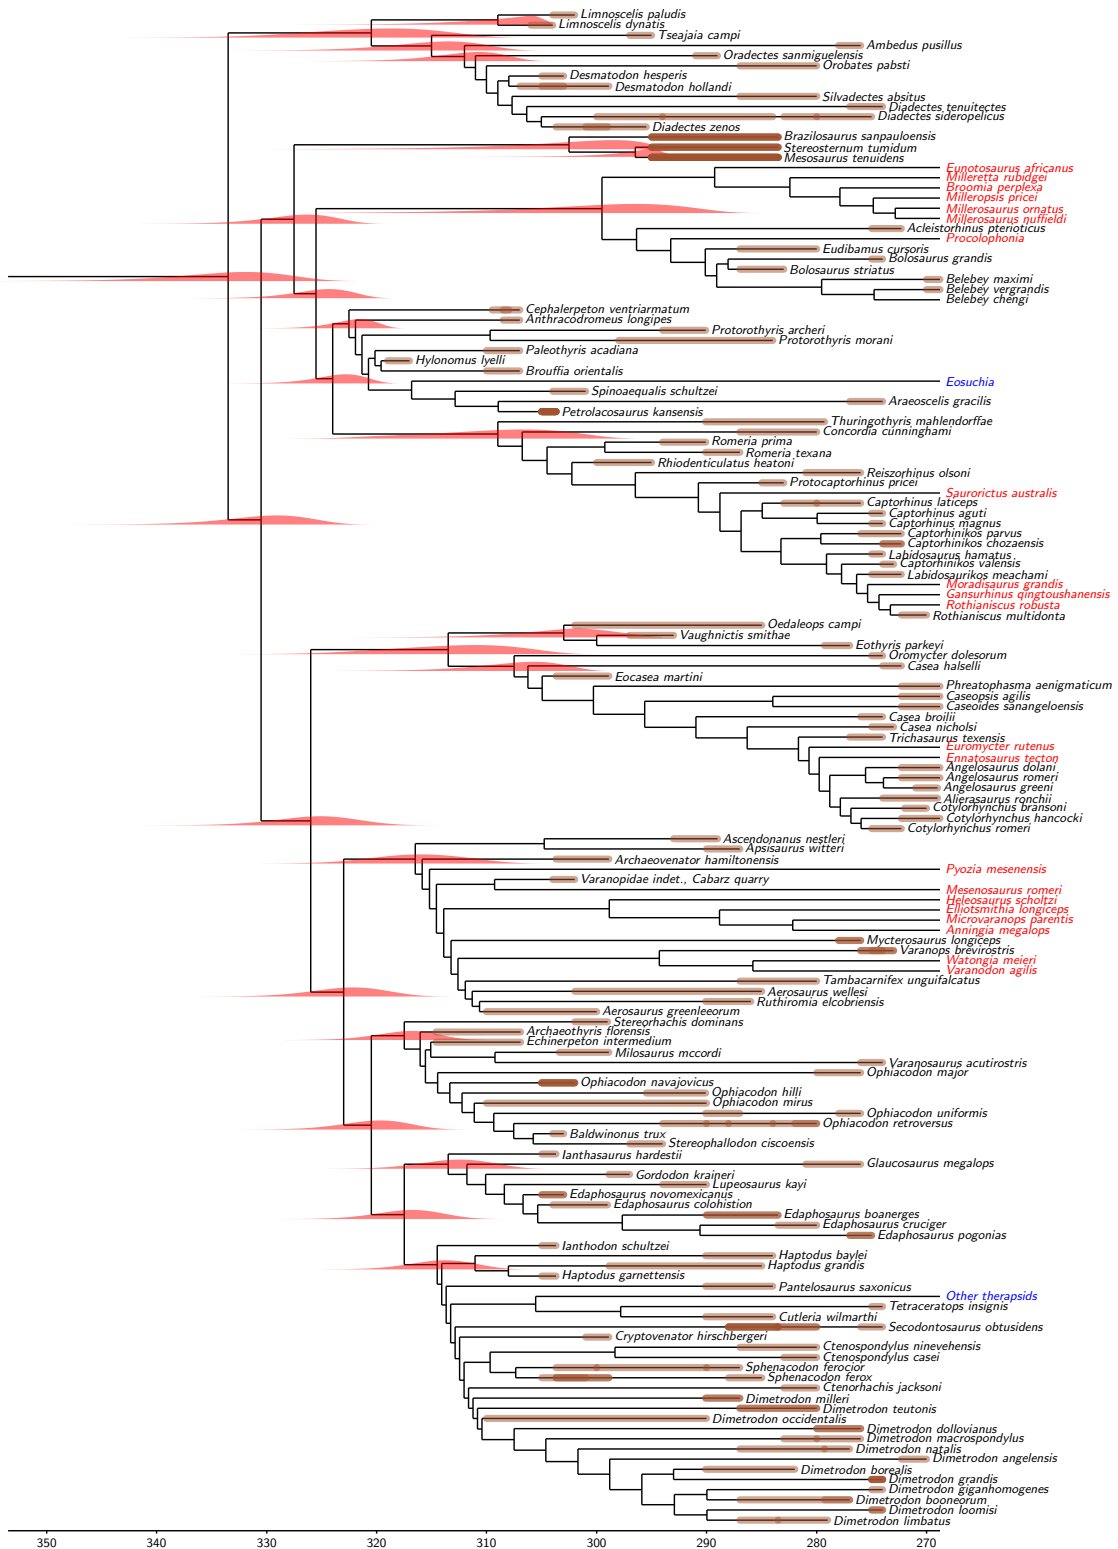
Limnoscelis paludis
Limnoscelis dynatis
Tseajaia campi
Ambedus pusillus
Oradectes sanmiguelensis
Orobates pabsti
Desmatodon hesperis
Desmatodon hollandi
Silvadectes absitus
Diadectes tenuitectes
Diadectes sideropelicus
Diadectes zenos
Brazilosaurus sanpauloensis
Stereosternum tumidum
Mesosaurus tenuidens
Eunotosaurus africanus
Milleretta rubidgei
Broomia perplexa
Milleropsis pricei
Millerosaurus ornatus
Millerosaurus nuffieldi
Acleistorhinus pteroticus
Procolophonia
Eudibamus cursoris
Bolosaurus grandis
Bolosaurus striatus
Belebey maximi
Belebey vergrandis
Belebey chengi
Cephalerpeton ventriarmatum
Anthracodromeus longipes
Protorothyris archeri
Protorothyris morani
Paleothyris acadiana
Hylonomus lyelli
Brouffia orientalis
Eosuchia
Spinoaequalis schultzei
Araeoscelis gracilis
Petrolacosaurus kansensis
Thuringothyris mahlendorffae
Concordia cunninghami
Romeria prima
Romeria texana
Rhiodenticulatus heatoni
Reiszorhinus olsoni
Protocaptorhinus pricei
Sauroricuts australis
Captorhinus laticeps
Captorhinus aguti
Captorhinus magnus
Captorhinikos parvus
Captorhinikos chozaensis
Labidosaurus hamatus
Captorhinikos valensis
Labidosaurikos meachami
Moradisaurus grandis
Gansurhinus qingtoushanensis
Rothianiscus robusta
Rothianiscus multidonta
Oedaleops campi
Vaughnictis smithae
Eothyris parkeyi
Oromycter dolesorum
Casea halselli
Eocasea martini
Phreatophasma aenigmaticum
Caseopsis agilis
Caseoides sanangeloensis
Casea broilii
Casea nicholsi
Trichasaurus texensis
Euromycter rutenus
Ennatosaurus tecton
Angelosaurus dolani
Angelosaurus romeri
Angelosaurus greeni
Alierasaurus ronchii
Cotylorhynchus bransoni
Cotylorhynchus hancocki
Cotylorhynchus romeri
Ascendonanus nestleri
Apsisaurus witteri
Archaeovenator hamiltonensis
Pyozia mesenensis
Varanopidae indet., Cabarz quarry
Mesenosaurus romeri
Heleosaurus scholtzi
Elliotsmithia longiceps
Microvaranops parentis
Anningia megalops
Mycterosaurus longiceps
Varanops brevirostris
Watongia meieri
Varanodon agilis
Tambacarnifex unguifalcatus
Aerosaurus wellesi
Ruthiromia elcobriensis
Aerosaurus greenleeorum
Stereorhachis dominans
Archaeothyris florensis
Echinerpeton intermedium
Milosaurus mccordi
Varanosaurus acutirostris
Ophiacodon major
Ophiacodon navajovicus
Ophiacodon hilli
Ophiacodon mirus
Ophiacodon uniformis
Ophiacodon retroversus
Baldwinonus trux
Stereophallodon ciscoensis
Ianthasaurus hardestii
Glaucosaurus megalops
Gordodon kraineri
Lupeosaurus kayi
Edaphosaurus novomexicanus
Edaphosaurus colohistion
Edaphosaurus boanerges
Edaphosaurus cruciger
Edaphosaurus pogonias
Ianthodon schultzei
Haptodus baylei
Haptodus grandis
Haptodus garnettensis
Pantelosaurus saxonicus
Other therapsids
Tetraceratops insignis
Cutleria wilmarthi
Secodontosaurus obtusidens
Cryptovenator hirschbergeri
Ctenospondylus ninevehensis
Ctenospondylus casei
Sphenacodon ferocior
Sphenacodon ferox
Ctenorhachis jacksoni
Dimetrodon milleri
Dimetrodon teutonis
Dimetrodon occidentalis
Dimetrodon dollovianus
Dimetrodon macrospondylus
Dimetrodon natalis
Dimetrodon angelensis
Dimetrodon borealis
Dimetrodon grandis
Dimetrodon giganhomogenes
Dimetrodon booneorum
Dimetrodon loomisi
Dimetrodon limbatus
350 340 330 320 310 300 290 280 270